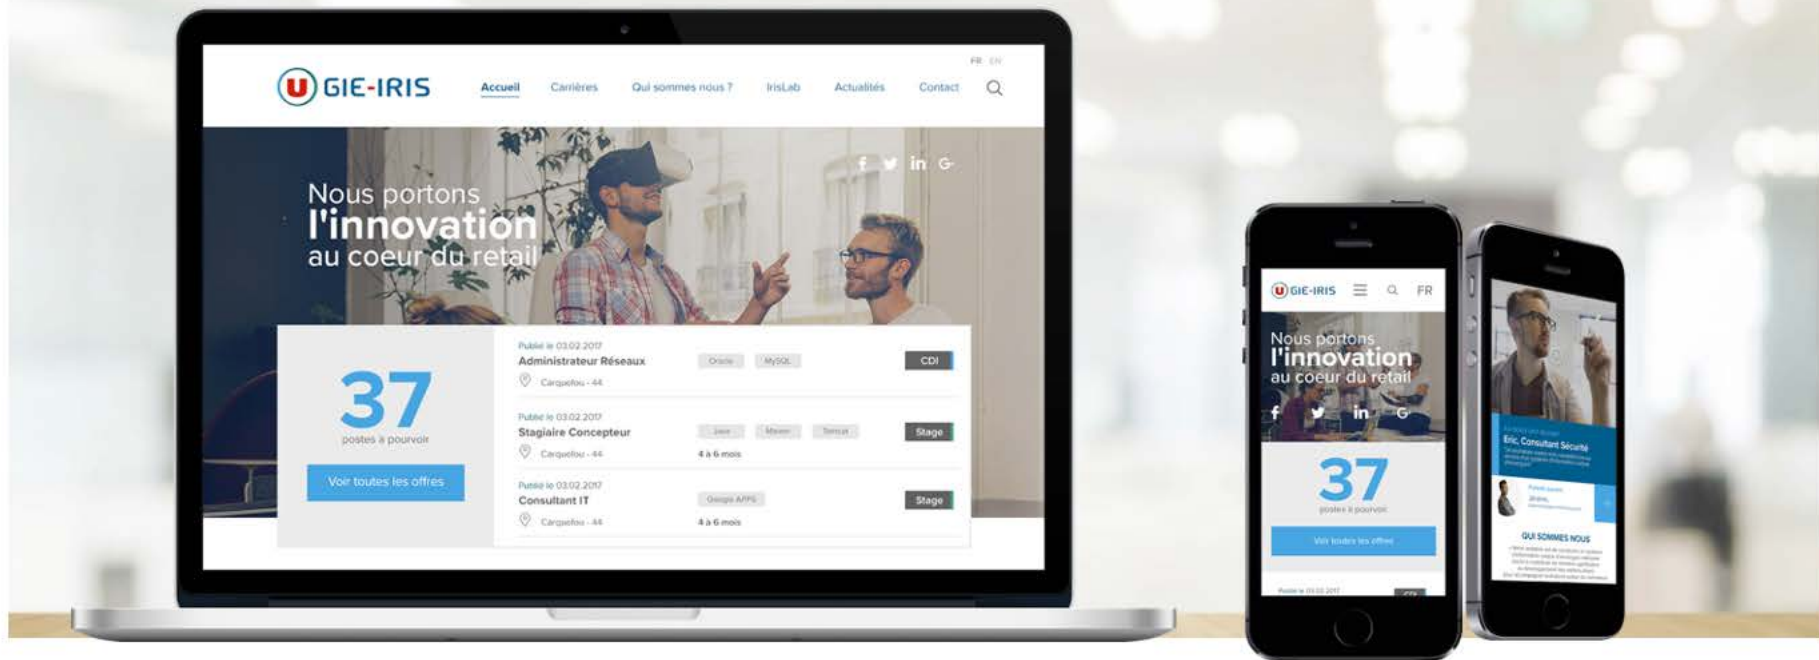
FR EN

U GIE-IRIS

Accueil Carrières Qui sommes nous ? IrisLab Actualités Contact

Nous portons
l'innovation
au coeur du retail

f in G

37
postes à pourvoir

Voir toutes les offres

Publié le 03.02.2017
Administrateur Réseaux
Oracle MySQL
CDI
Carquefou - 44

Publié le 03.02.2017
Stagiaire Concepteur
Java Maven Tomcat
Stage
Carquefou - 44
4 à 6 mois

Publié le 03.02.2017
Consultant IT
Google APPS
Stage
Carquefou - 44
4 à 6 mois

U GIE-IRIS FR

Nous portons
l'innovation
au coeur du retail

f in G

37
postes à pourvoir

Voir toutes les offres

Publié le 03.02.2017

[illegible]
Eric, Consultant Sécurité
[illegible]

Jérôme,
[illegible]

QUI SOMMES NOUS
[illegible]